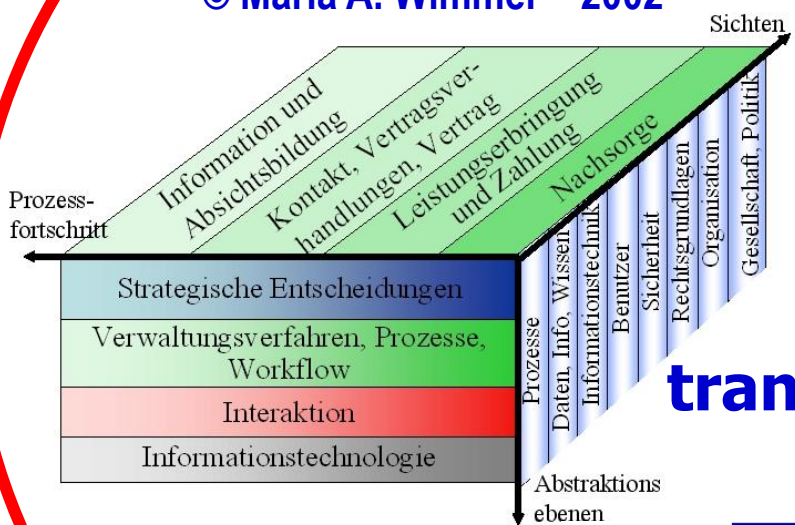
© Maria A. Wimmer – 2002

Sichten

Prozess-fortschritt

Information und Absichtsbildung

Kontakt, Vertragsverhandlungen, Vertrag

Leistungserbringung und Zahlung

Nachsorge

Strategische Entscheidungen

Verwaltungsverfahren, Prozesse, Workflow

Interaktion

Informationstechnologie

Prozesse

Daten, Info, Wissen

Informationstechnik

Benutzer

Sicherheit

Rechtsgrundlagen

Organisation

Gesellschaft, Politik

tran

Abstraktions ebenen